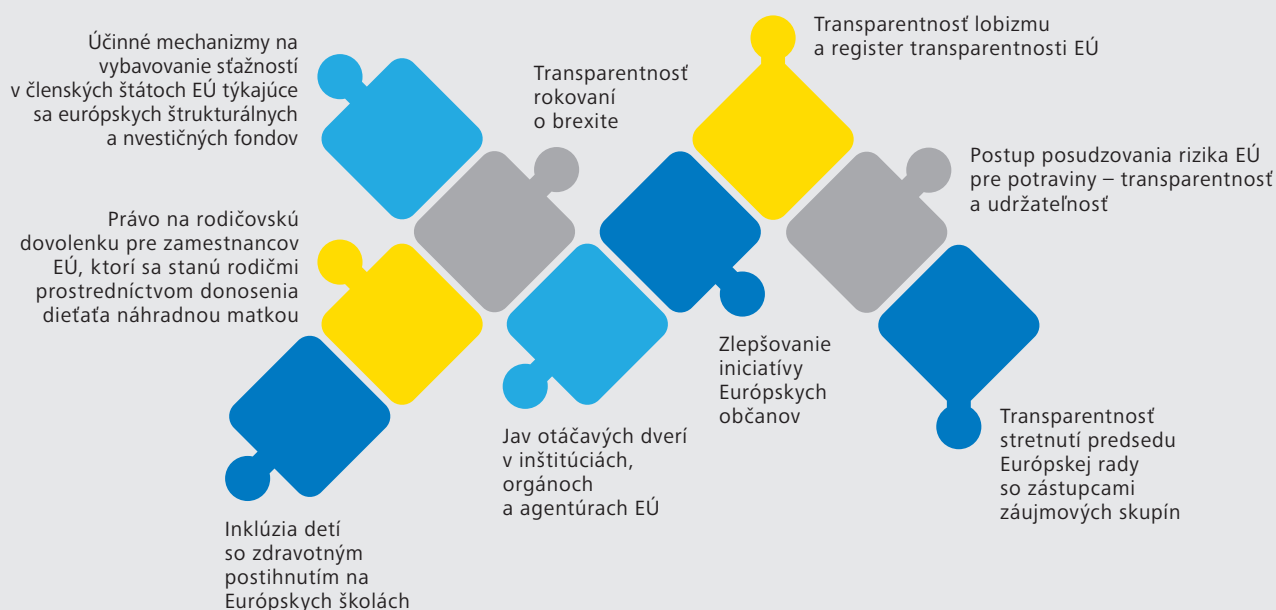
Účinné mechanizmy na vybavovanie sťažností v členských štátoch EÚ týkajúce sa európskych štrukturálnych a nvestičných fondov

Transparentnosť rokovaní o brexite

Transparentnosť lobizmu a register transparentnosti EÚ

Postup posudzovania rizika EÚ pre potraviny – transparentnosť a udržateľnosť

Právo na rodičovskú dovolenku pre zamestnancov EÚ, ktorí sa stanú rodičmi prostredníctvom donosenia dieťaťa náhradnou matkou

Zlepšovanie iniciatívy Európskych občanov

Transparentnosť stretnutí predsedu Európskej rady so zástupcami záujmových skupín

Jav otáčavých dverí v inštitúciách, orgánoch a agentúrach EÚ

Inklúzia detí so zdravotným postihnutím na Európskych školách